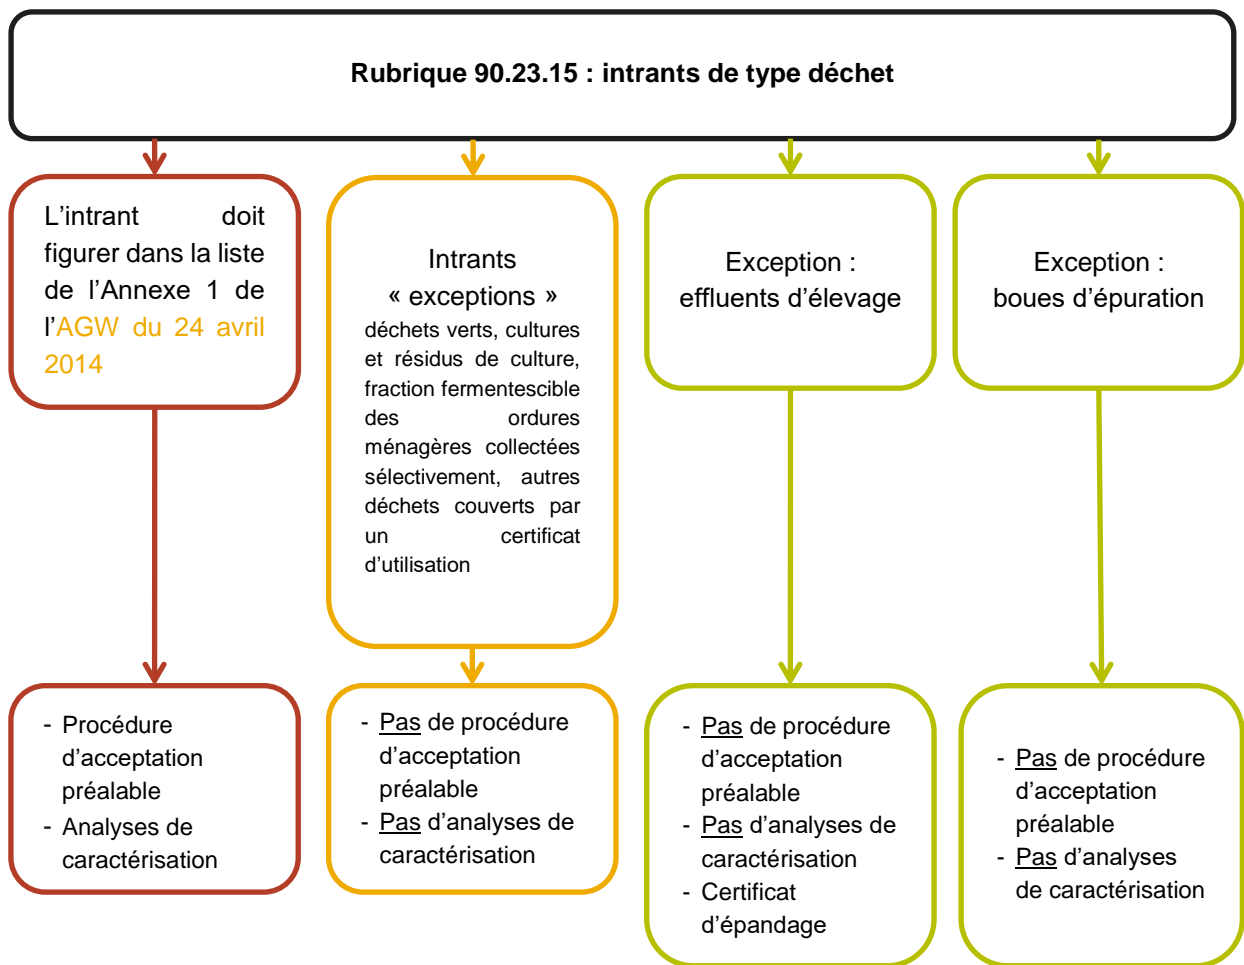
**Rubrique 90.23.15 : intrants de type déchet**

L'intrant doit figurer dans la liste de l'Annexe 1 de l'AGW du 24 avril 2014

Intrants « exceptions »
déchets verts, cultures et résidus de culture, fraction fermentescible des ordures ménagères collectées sélectivement, autres déchets couverts par un certificat d'utilisation

Exception : effluents d'élevage

Exception : boues d'épuration

- Procédure d'acceptation préalable
- Analyses de caractérisation

- Pas de procédure d'acceptation préalable
- Pas d'analyses de caractérisation

- Pas de procédure d'acceptation préalable
- Pas d'analyses de caractérisation
- Certificat d'épandage

- Pas de procédure d'acceptation préalable
- Pas d'analyses de caractérisation